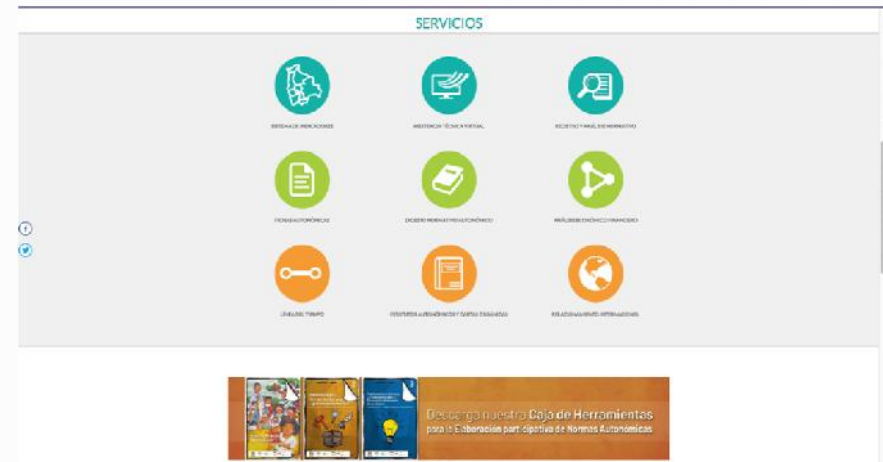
SERVICIOS

SISTEMA DE INDICADORES

ASISTENCIA TÉCNICA VIRTUAL

REGISTRO Y NIVEL DE NORMATIVO

FICHAS AUTONÓMICAS

DIGESTO NORMATIVO AUTONÓMICO

ANÁLISIS ECONÓMICO FINANCIERO

LÍNEA DEL TIEMPO

ESTATUTOS AUTONÓMICOS Y CARTAS ORGÁNICAS

RELACIONAMIENTO INTERNACIONAL

Descarga nuestra Caja de Herramientas para la Elaboración participativa de Normas Autonómicas